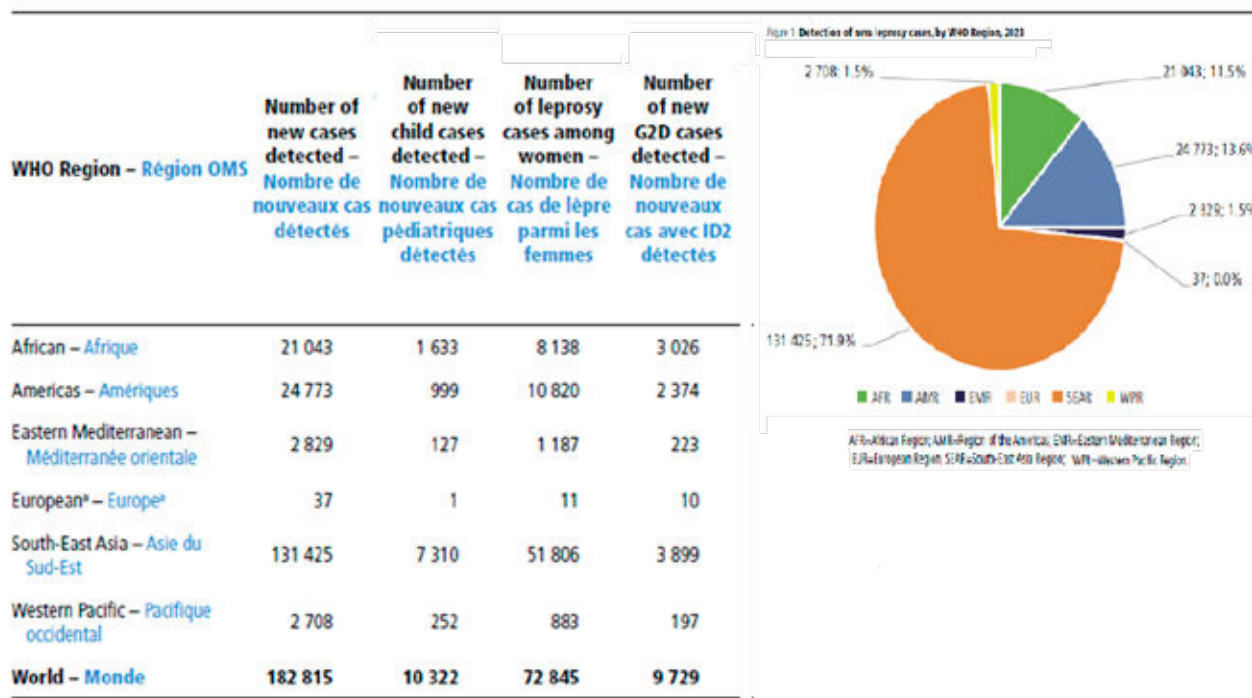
| WHO Region – Région OMS | Number of new cases detected – Nombre de nouveaux cas détectés | Number of new child cases detected – Nombre de nouveaux cas pédiatriques détectés | Number of leprosy cases among women – Nombre de cas de lèpre parmi les femmes | Number of new G2D cases detected – Nombre de nouveaux cas avec ID2 détectés |
|---|---|---|---|---|
| African – Afrique | 21 043 | 1 633 | 8 138 | 3 026 |
| Americas – Amériques | 24 773 | 999 | 10 820 | 2 374 |
| Eastern Mediterranean – Méditerranée orientale | 2 829 | 127 | 1 187 | 223 |
| European$^a$ – Europe$^a$ | 37 | 1 | 11 | 10 |
| South-East Asia – Asie du Sud-Est | 131 425 | 7 310 | 51 806 | 3 899 |
| Western Pacific – Pacifique occidental | 2 708 | 252 | 883 | 197 |
| World – Monde | 182 815 | 10 322 | 72 845 | 9 729 |

Figure 1 Detection of new leprosy cases, by WHO Region, 2023

2 708; 1.5%
21 043; 11.5%
24 773; 13.6%
2 829; 1.5%
37; 0.0%
131 425; 71.9%

AFR AMR EMR EUR SEAR WPR

AFR=African Region; AMR=Region of the Americas; EMR=Eastern Mediterranean Region; EUR=European Region; SEAR=South-East Asia Region; WPR=Western Pacific Region.